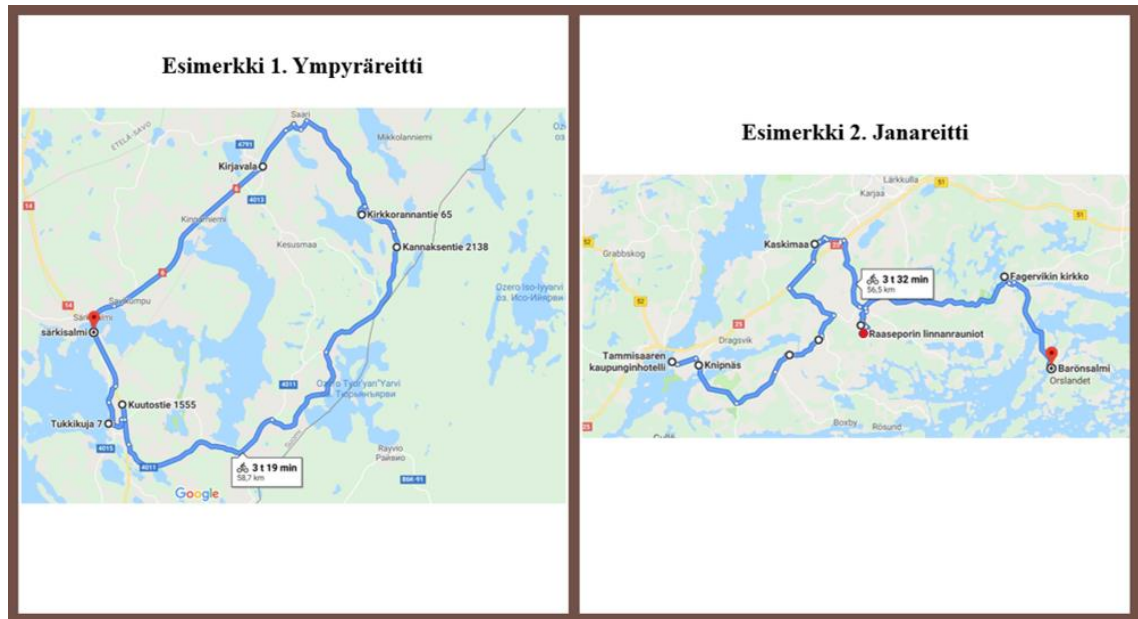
Esimerkki 1. Ympyräreitti

Saari
Mikkolanniemi
ETELÄ-SAVO
4791
Kirjavala
6
4013
54
Kinnarniemi
Kirkkorannantie 65
Kesusmaa
Kannaksentie 2138
6
Ozero Iso-Iyyarvi
оз. Исо-Ийярви
54
Savikumpu
Särkisalmi
särkisalmi
Kuutostie 1555
4011
Ozero Tyur'yan'Yarvi
Тюрьяньярви
Tukkikuja 7
4013
4011
Rayvio
Райвио
3 t 19 min
58,7 km
Google

Esimerkki 2. Janareitti

Lärkkulla
Karjaa
51
51
Grabbskog
Kaskimaa
3 t 32 min
56,5 km
Fagervikin kirkko
52
25
Raaseporin linnanrauniot
Dragsvik
Tammisaaren kaupunginhotelli
Knipnäs
Barönsalmi
Orslandet
Boxby
Rösund